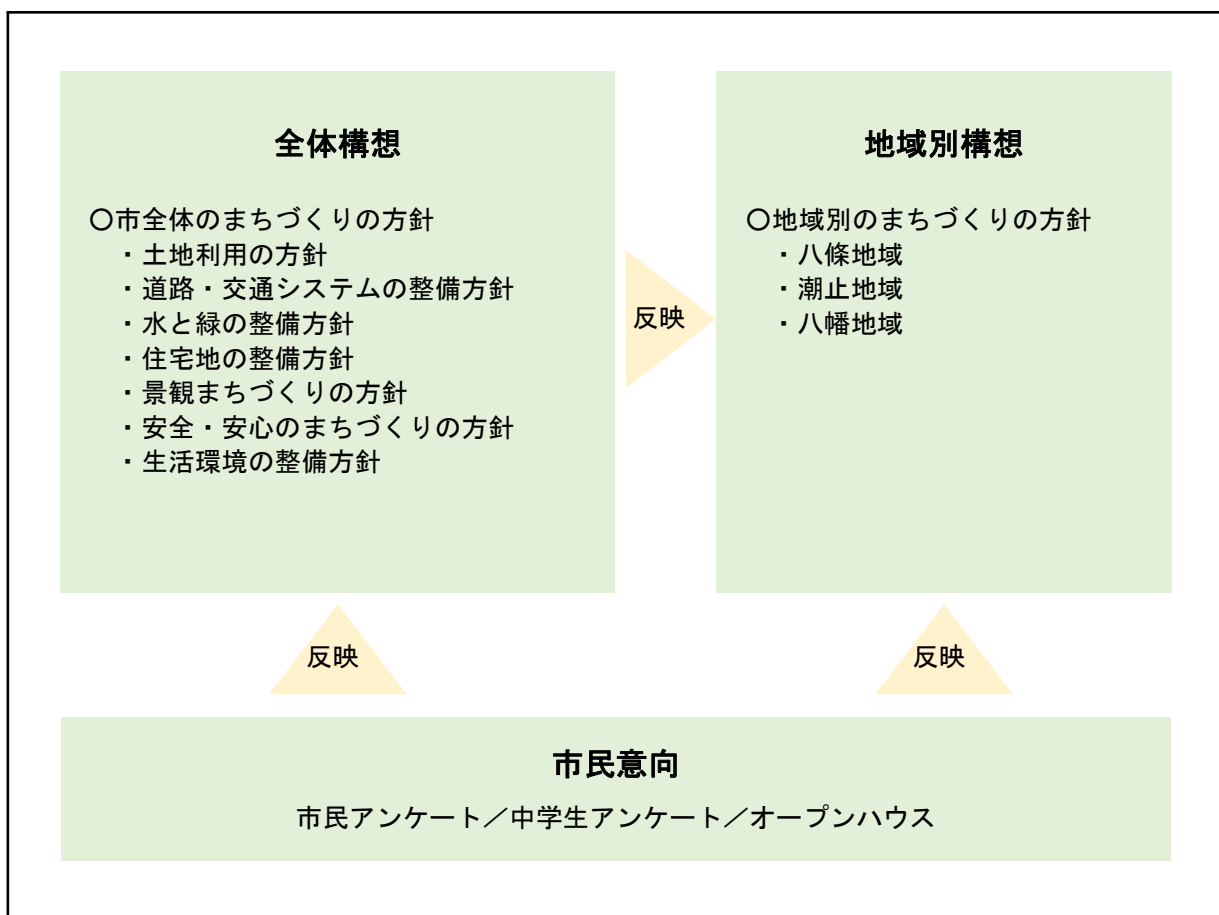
全体構想

○市全体のまちづくりの方針
・土地利用の方針
・道路・交通システムの整備方針
・水と緑の整備方針
・住宅地の整備方針
・景観まちづくりの方針
・安全・安心のまちづくりの方針
・生活環境の整備方針

反映

地域別構想

○地域別のまちづくりの方針
・八條地域
・潮止地域
・八幡地域

反映

反映

市民意向

市民アンケート／中学生アンケート／オープンハウス